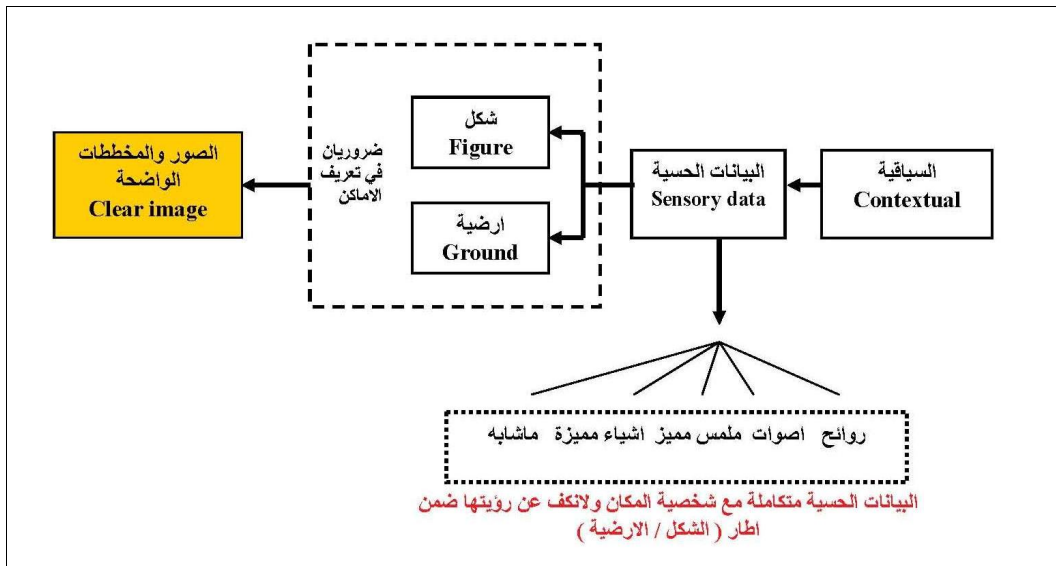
السياقية
Contextual

البيانات الحسية
Sensory data

شكل
Figure

ارضية
Ground

ضروريان في تعريف الاماكن

الصور والمخططات الواضحة
Clear image

روائح اصوات ملمس مميز اشياء مميزة ماشابه

البيانات الحسية متكاملة مع شخصية المكان ولانكف عن رؤيتها ضمن اطار ( الشكل / الارضية )